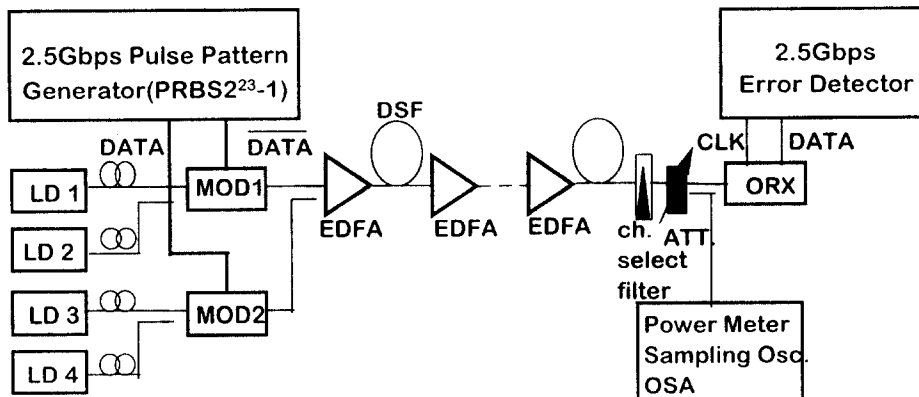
2.5Gbps Pulse Pattern Generator(PRBS$2^{23}$-1)

2.5Gbps Error Detector

DATA

$\overline{DATA}$

DSF

CLK

DATA

LD 1

MOD1

EDFA

EDFA

EDFA

ch. select filter

ATT.

ORX

LD 2

LD 3

MOD2

LD 4

Power Meter
Sampling Osc.
OSA